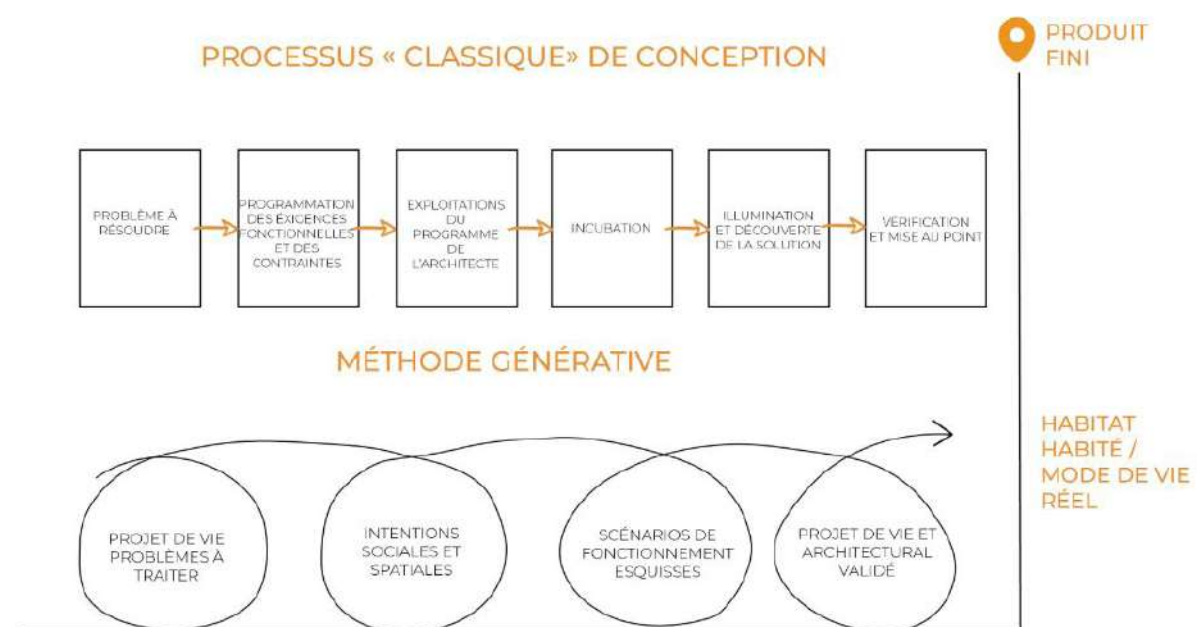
PROCESSUS « CLASSIQUE» DE CONCEPTION

PRODUIT FINI

PROBLÈME À RÉSOUDRE

PROGRAMMATION DES EXIGENCES FONCTIONNELLES ET DES CONTRAINTES

EXPLOITATIONS DU PROGRAMME DE L'ARCHITECTE

INCUBATION

ILLUMINATION ET DÉCOUVERTE DE LA SOLUTION

VERIFICATION ET MISE AU POINT

MÉTHODE GÉNÉRATIVE

HABITAT HABITÉ / MODE DE VIE RÉEL

PROJET DE VIE PROBLÈMES À TRAITER

INTENTIONS SOCIALES ET SPATIALES

SCÉNARIOS DE FONCTIONNEMENT ESQUISSES

PROJET DE VIE ET ARCHITECTURAL VALIDÉ